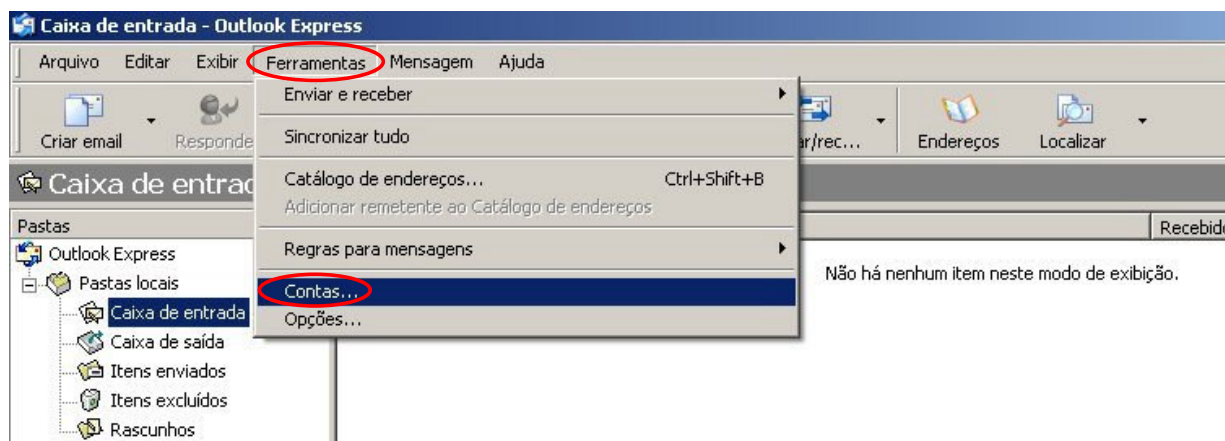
Caixa de entrada - Outlook Express

Arquivo Editar Exibir Ferramentas Mensagem Ajuda

Criar email Responde

Enviar e receber
Sincronizar tudo
Catálogo de endereços... Ctrl+Shift+B
Adicionar remetente ao Catálogo de endereços
Regras para mensagens
Contas...
Opções...

ar/rec... Endereços Localizar

Caixa de entrad

Pastas
Outlook Express
Pastas locais
Caixa de entrada
Caixa de saída
Itens enviados
Itens excluídos
Rascunhos

Recebid

Não há nenhum item neste modo de exibição.